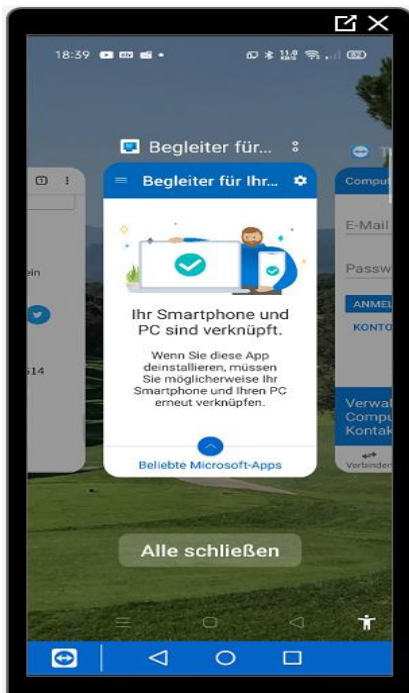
18:39

Begleiter für...

Begleiter für Ihr...

Ihr Smartphone und PC sind verknüpft.

Wenn Sie diese App deinstallieren, müssen Sie möglicherweise Ihr Smartphone und Ihren PC erneut verknüpfen.

Beliebte Microsoft-Apps

ein

514

Comput

E-Mail

Passw

ANMEL

KONTO

Verwal Compu Kontak

Verbinden

Alle schließen